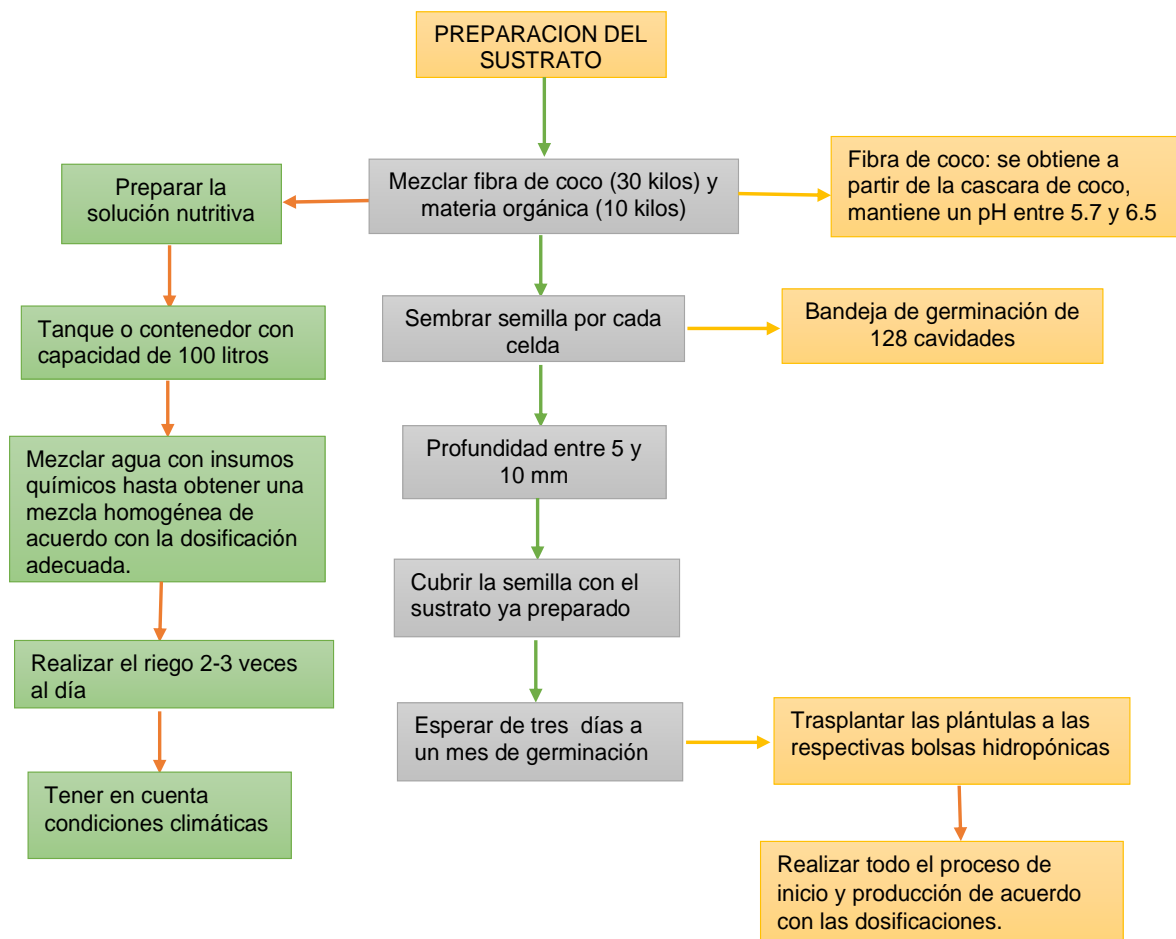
PREPARACION DEL SUSTRATO

Mezclar fibra de coco (30 kilos) y materia orgánica (10 kilos)

Fibra de coco: se obtiene a partir de la cascara de coco, mantiene un pH entre 5.7 y 6.5

Preparar la solución nutritiva

Tanque o contenedor con capacidad de 100 litros

Mezclar agua con insumos químicos hasta obtener una mezcla homogénea de acuerdo con la dosificación adecuada.

Realizar el riego 2-3 veces al día

Tener en cuenta condiciones climáticas

Sembrar semilla por cada celda

Bandeja de germinación de 128 cavidades

Profundidad entre 5 y 10 mm

Cubrir la semilla con el sustrato ya preparado

Esperar de tres días a un mes de germinación

Trasplantar las plántulas a las respectivas bolsas hidropónicas

Realizar todo el proceso de inicio y producción de acuerdo con las dosificaciones.